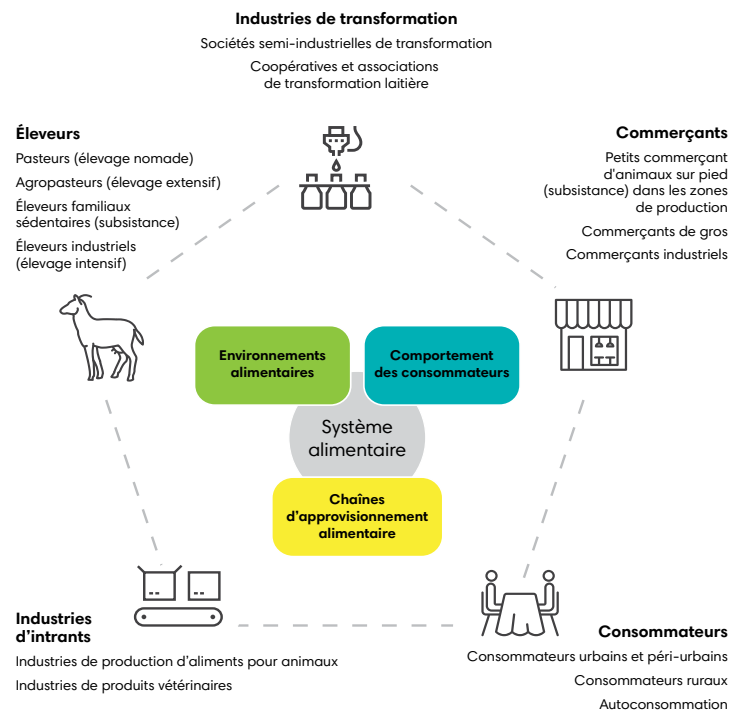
Industries de transformation

Sociétés semi-industrielles de transformation

Coopératives et associations de transformation laitière

Éleveurs

Pasteurs (élevage nomade)

Agropasteurs (élevage extensif)

Éleveurs familiaux sédentaires (subsistance)

Éleveurs industriels (élevage intensif)

Commerçants

Petits commerçant d'animaux sur pied (subsistance) dans les zones de production

Commerçants de gros

Commerçants industriels

Environnements alimentaires

Comportement des consommateurs

Système alimentaire

Chaînes d'approvisionnement alimentaire

Industries d'intrants

Industries de production d'aliments pour animaux

Industries de produits vétérinaires

Consommateurs

Consommateurs urbains et péri-urbains

Consommateurs ruraux

Autoconsommation